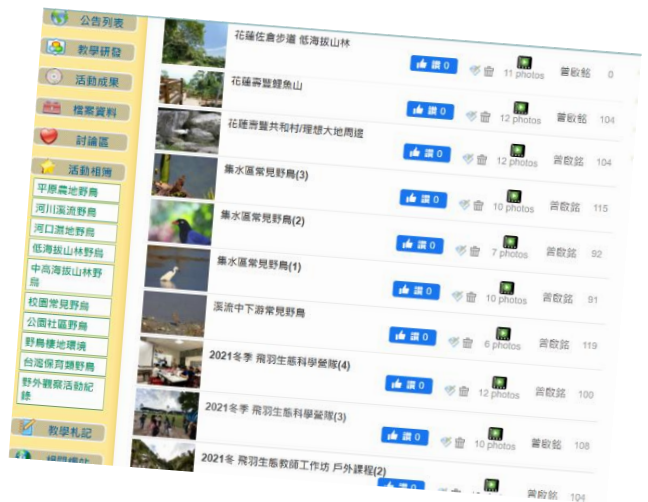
公告列表
教學研發
活動成果
檔案資料
討論區
活動相簿
平原農地野鳥
河川溪流野鳥
河口濕地野鳥
低海拔山林野鳥
中高海拔山林野鳥
校園常見野鳥
公園社區野鳥
野鳥棲地環境
台灣保育類野鳥
野外觀察活動紀錄
教學札記
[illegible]

花蓮佐倉步道 低海拔山林
讚 0 11 photos 曾啟銘 0

花蓮壽豐鯉魚山
讚 0 12 photos 曾啟銘 104

花蓮壽豐共和村/理想大地周遭
讚 0 12 photos 曾啟銘 104

集水區常見野鳥(3)
讚 0 10 photos 曾啟銘 115

集水區常見野鳥(2)
讚 0 7 photos 曾啟銘 92

集水區常見野鳥(1)
讚 0 10 photos 曾啟銘 91

溪流中下游常見野鳥
讚 0 6 photos 曾啟銘 119

2021冬季 飛羽生態科學營隊(4)
讚 0 12 photos 曾啟銘 100

2021冬季 飛羽生態科學營隊(3)
讚 0 10 photos 曾啟銘 108

2021冬 飛羽生態教師工作坊 戶外課程(2)
曾啟銘 104